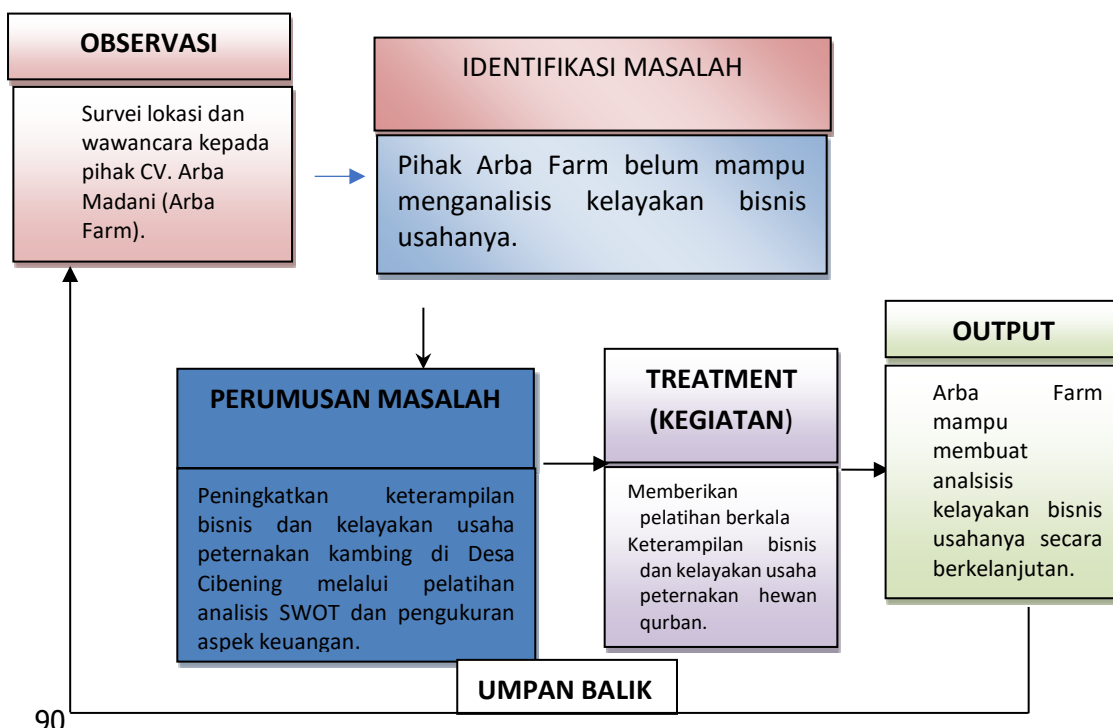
OBSERVASI

Survei lokasi dan wawancara kepada pihak CV. Arba Madani (Arba Farm).

IDENTIFIKASI MASALAH

Pihak Arba Farm belum mampu menganalisis kelayakan bisnis usahanya.

PERUMUSAN MASALAH

Peningkatkan keterampilan bisnis dan kelayakan usaha peternakan kambing di Desa Cibening melalui pelatihan analisis SWOT dan pengukuran aspek keuangan.

TREATMENT (KEGIATAN)

Memberikan pelatihan berkala Keterampilan bisnis dan kelayakan usaha peternakan hewan qurban.

OUTPUT

Arba Farm mampu membuat analsisis kelayakan bisnis usahanya secara berkelanjutan.

UMPAN BALIK

90